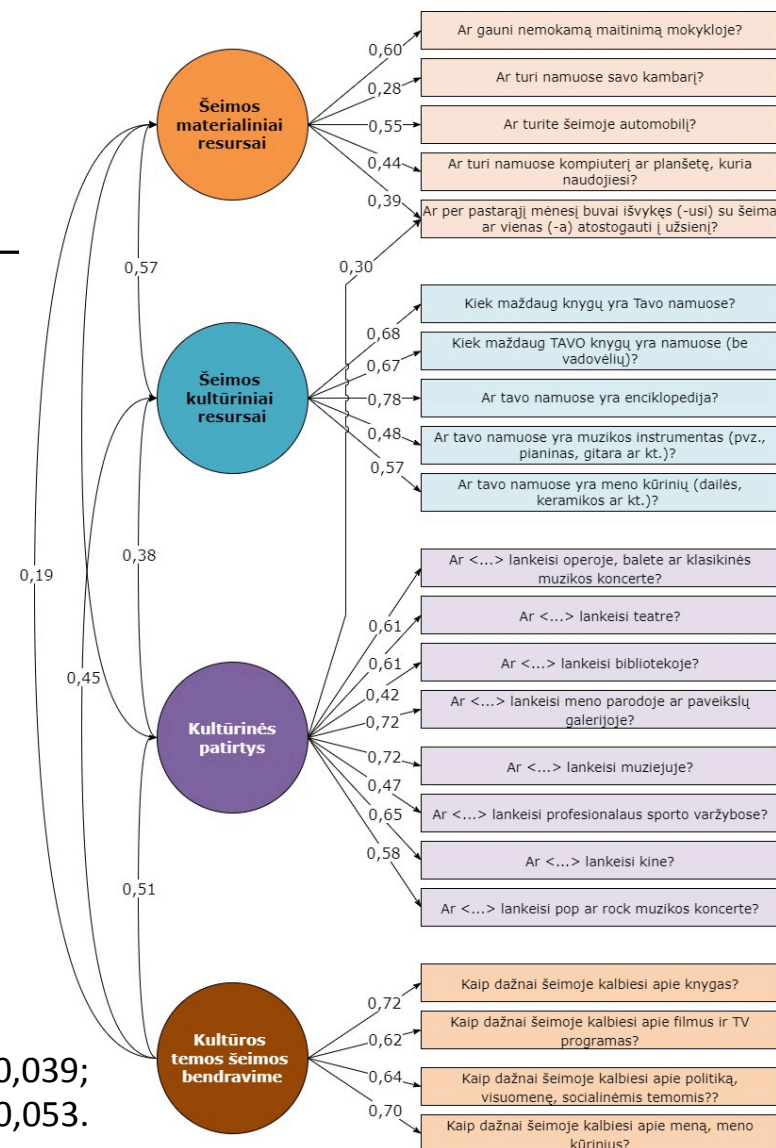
Šeimos materialiniai resursai

0,60
Ar gauni nemokamą maitinimą mokykloje?
0,28
Ar turi namuose savo kambarį?
0,55
Ar turite šeimoje automobilį?
0,44
Ar turi namuose kompiuterį ar planšetę, kuria naudojiesi?
0,39
Ar per pastarąjį mėnesį buvai išvykęs (-usi) su šeima ar vienas (-a) atostogauti į užsienį?

0,30
0,57

Šeimos kultūriniai resursai

Kiek maždaug knygų yra Tavo namuose?
0,68
Kiek maždaug TAVO knygų yra namuose (be vadovėlių)?
0,67
0,78
Ar tavo namuose yra enciklopedija?
0,48
Ar tavo namuose yra muzikos instrumentas (pvz., pianinas, gitara ar kt.)?
0,57
Ar tavo namuose yra meno kūrinių (dailės, keramikos ar kt.)?

0,19
0,38
0,45

Ar <...> lankeisi operoje, balete ar klasikinės muzikos koncerte?
0,61
Ar <...> lankeisi teatre?
0,61
Ar <...> lankeisi bibliotekoje?
0,42
Ar <...> lankeisi meno parodoje ar paveikslų galerijoje?
0,72

Kultūrinės patirtys

0,72
Ar <...> lankeisi muziejuje?
0,47
0,65
Ar <...> lankeisi profesionalaus sporto varžybose?
0,58
Ar <...> lankeisi kine?
Ar <...> lankeisi pop ar rock muzikos koncerte?

0,51

Kultūros temos šeimos bendravime

0,72
Kaip dažnai šeimoje kalbiesi apie knygas?
0,62
Kaip dažnai šeimoje kalbiesi apie filmus ir TV programas?
0,64
Kaip dažnai šeimoje kalbiesi apie politiką, visuomenę, socialinėmis temomis??
0,70
Kaip dažnai šeimoje kalbiesi apie meną, meno kūrinius?

0,039;
0,053.